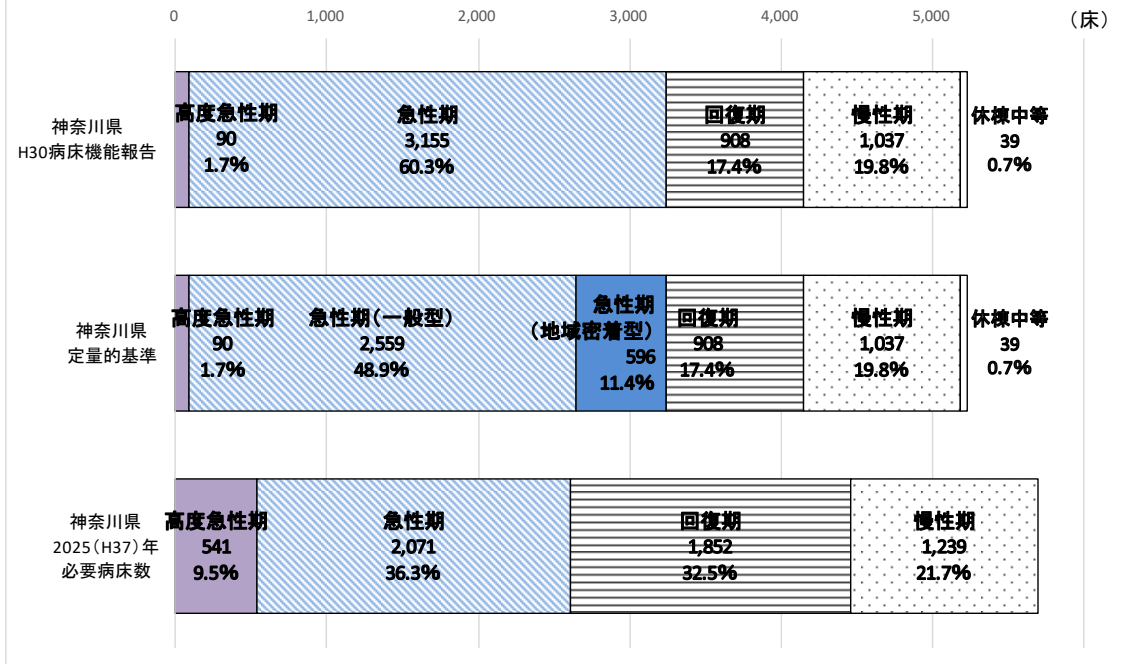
0 1,000 2,000 3,000 4,000 5,000 （床）

神奈川県 H30病床機能報告

高度急性期 90 1.7%

急性期 3,155 60.3%

回復期 908 17.4%

慢性期 1,037 19.8%

休棟中等 39 0.7%

神奈川県 定量的基準

高度急性期 90 1.7%

急性期（一般型） 2,559 48.9%

急性期 （地域密着型） 596 11.4%

回復期 908 17.4%

慢性期 1,037 19.8%

休棟中等 39 0.7%

神奈川県 2025（H37）年 必要病床数

高度急性期 541 9.5%

急性期 2,071 36.3%

回復期 1,852 32.5%

慢性期 1,239 21.7%